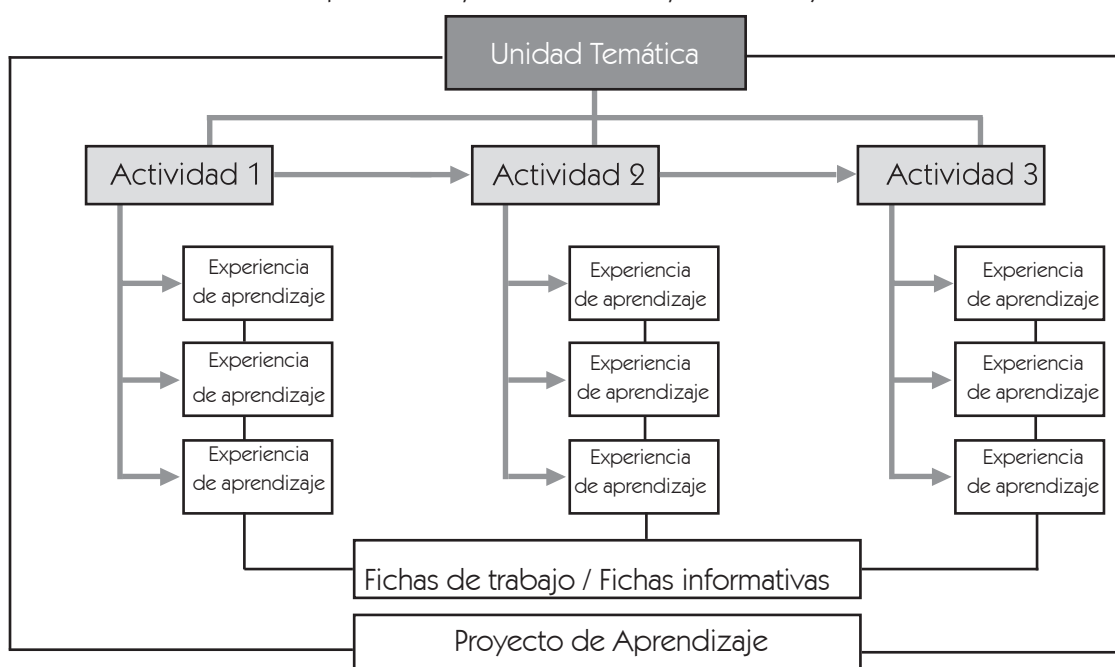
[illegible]

Unidad Temática

Actividad 1

Actividad 2

Actividad 3

Experiencia de aprendizaje

Experiencia de aprendizaje

Experiencia de aprendizaje

Experiencia de aprendizaje

Experiencia de aprendizaje

Experiencia de aprendizaje

Experiencia de aprendizaje

Experiencia de aprendizaje

Experiencia de aprendizaje

Fichas de trabajo / Fichas informativas

Proyecto de Aprendizaje